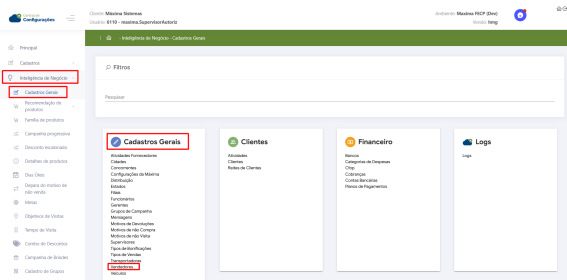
Portal de Configurações

Cliente: Máxima Sistemas
Usuário: 6110 - maxima.SupervisorAutoriz

Ambiente: Máxima FRCP (Dev)
Versão: hmg

Principal
Cadastros
Inteligência de Negócio
Cadastros Gerais
Recomendação de produtos
Família de produtos
Campanha progressiva
Desconto escalonado
Detalhes de produtos
Dias Úteis
Depara do motivo de não venda
Metas
Objetivos de Visitas
Tempo de Visita
Combo de Descontos
Campanha de Brindes
Cadastro de Grupos

Inteligência de Negócio › Cadastros Gerais

Filtros

Pesquisar

Cadastros Gerais
Atividades Fornecedores
Cidades
Concorrentes
Configurações da Máxima
Distribuição
Estados
Filiais
Funcionários
Gerentes
Grupos de Campanha
Mensagens
Motivos de Devoluções
Motivos de não Compra
Motivos de não Visita
Supervisores
Tipos de Bonificações
Tipos de Vendas
Transportadoras
Vendedores
Veículos

Clientes
Atividades
Clientes
Redes de Clientes

Financeiro
Bancos
Categorias de Despesas
Cheques
Cobranças
Contas Bancárias
Planos de Pagamentos

Logs
Logs